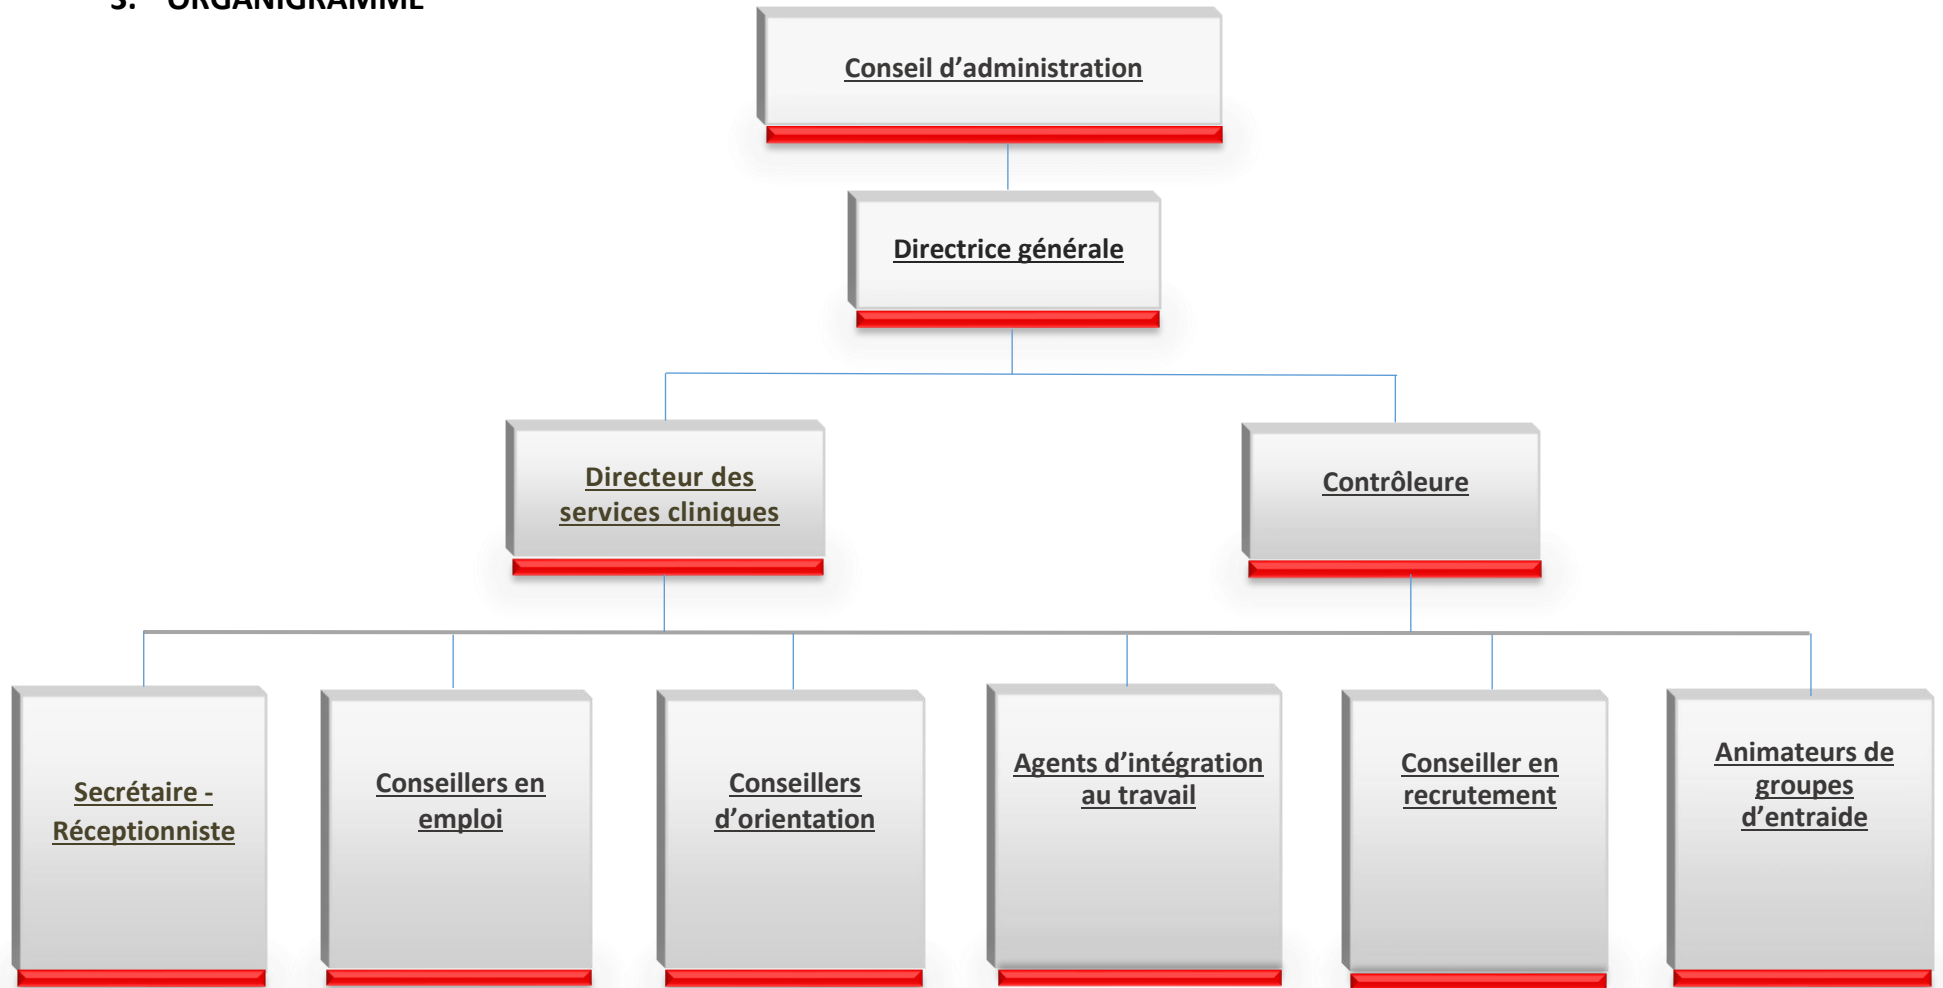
3. ORGANIGRAMME

Conseil d'administration

Directrice générale

Directeur des services cliniques

Contrôleure

Secrétaire - Réceptionniste

Conseillers en emploi

Conseillers d'orientation

Agents d'intégration au travail

Conseiller en recrutement

Animateurs de groupes d'entraide